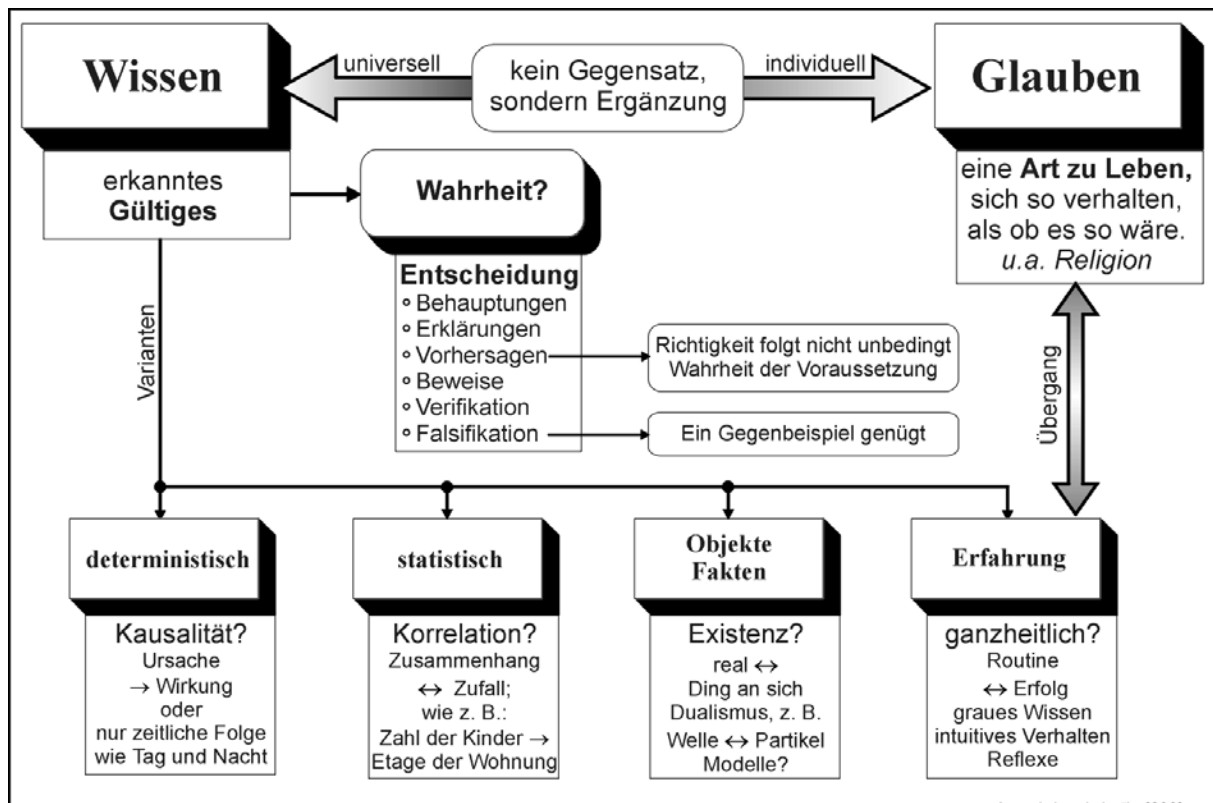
Wissen

universell

kein Gegensatz, sondern Ergänzung

individuell

Glauben

erkanntes **Gültiges**

Wahrheit?

eine **Art zu Leben,** sich so verhalten, als ob es so wäre. *u.a. Religion*

**Entscheidung**
◦ Behauptungen
◦ Erklärungen
◦ Vorhersagen
◦ Beweise
◦ Verifikation
◦ Falsifikation

Richtigkeit folgt nicht unbedingt Wahrheit der Voraussetzung

Ein Gegenbeispiel genügt

Varianten

Übergang

deterministisch

Kausalität?
Ursache
$\rightarrow$ Wirkung
oder
nur zeitliche Folge
wie Tag und Nacht

statistisch

Korrelation?
Zusammenhang
$\leftrightarrow$ Zufall;
wie z. B.:
Zahl der Kinder $\rightarrow$
Etage der Wohnung

Objekte
Fakten

Existenz?
real $\leftrightarrow$
Ding an sich
Dualismus, z. B.
Welle $\leftrightarrow$ Partikel
Modelle?

Erfahrung

ganzheitlich?
Routine
$\leftrightarrow$ Erfolg
graues Wissen
intuitives Verhalten
Reflexe

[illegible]